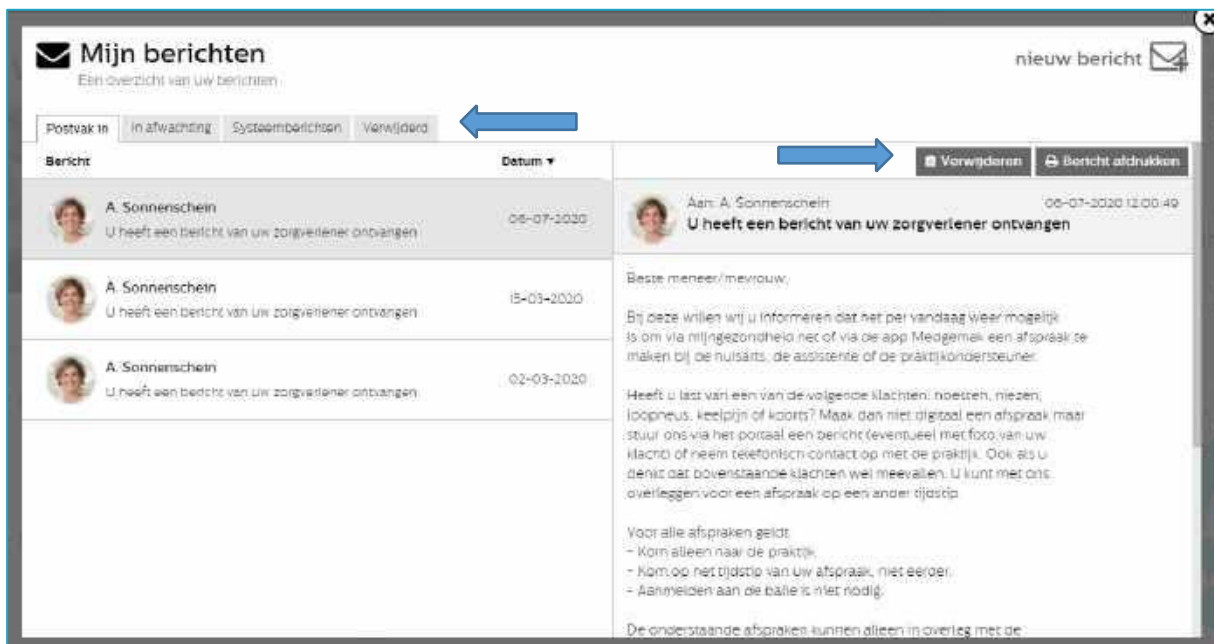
Mijn berichten
Een overzicht van uw berichten

nieuw bericht

Postvak in | In afwachting | Systeemberichten | Verwijderd

| Bericht | Datum ▼ |
|---|---|
| A. Sonnenschein U heeft een bericht van uw zorgverlener ontvangen | 06-07-2020 |
| A. Sonnenschein U heeft een bericht van uw zorgverlener ontvangen | 15-03-2020 |
| A. Sonnenschein U heeft een bericht van uw zorgverlener ontvangen | 02-03-2020 |

Verwijderen | Bericht afdrukken

Aan: A. Sonnenschein 06-07-2020 12:00:49
U heeft een bericht van uw zorgverlener ontvangen

Beste meneer/mevrouw,

Bij deze willen wij u informeren dat het per vandaag weer mogelijk is om via mijngezondheid.net of via de app Medgemak een afspraak te maken bij de huisarts, de assistente of de praktijkondersteuner.

Heeft u last van een van de volgende klachten: hoesten, niezen, loopneus, keelpijn of koorts? Maak dan niet digitaal een afspraak maar stuur ons via het portaal een bericht (eventueel met foto van uw klacht) of neem telefonisch contact op met de praktijk. Ook als u denkt dat bovenstaande klachten wel meevallen. U kunt met ons overleggen voor een afspraak op een ander tijdstip.

Voor alle afspraken geldt:
- Kom alleen naar de praktijk.
- Kom op het tijdstip van uw afspraak, niet eerder.
- Aanmelden aan de balie is niet nodig.

De onderstaande afspraken kunnen alleen in overleg met de